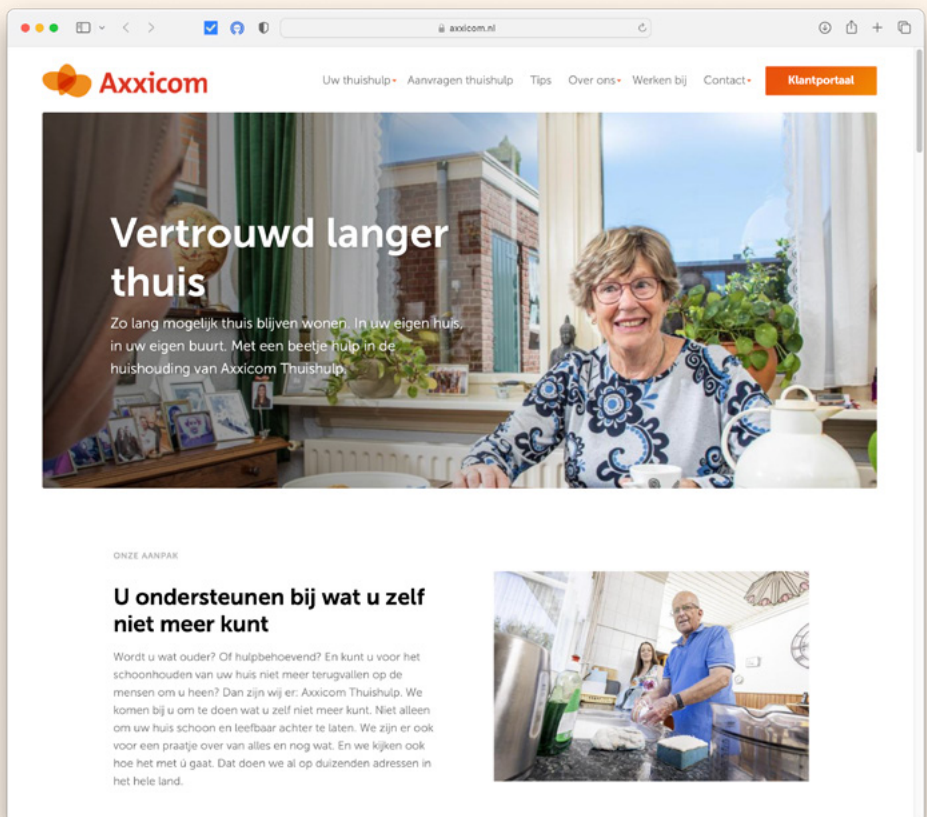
axxicom.nl

Axxicom

Uw thuishulp Aanvragen thuishulp Tips Over ons Werken bij Contact Klantportaal

Vertrouwd langer thuis

Zo lang mogelijk thuis blijven wonen. In uw eigen huis, in uw eigen buurt. Met een beetje hulp in de huishouding van Axxicom Thuishulp.

ONZE AANPAK

U ondersteunen bij wat u zelf niet meer kunt

Wordt u wat ouder? Of hulpbehoevend? En kunt u voor het schoonhouden van uw huis niet meer terugvallen op de mensen om u heen? Dan zijn wij er: Axxicom Thuishulp. We komen bij u om te doen wat u zelf niet meer kunt. Niet alleen om uw huis schoon en leefbaar achter te laten. We zijn er ook voor een praatje over van alles en nog wat. En we kijken ook hoe het met ú gaat. Dat doen we al op duizenden adressen in het hele land.